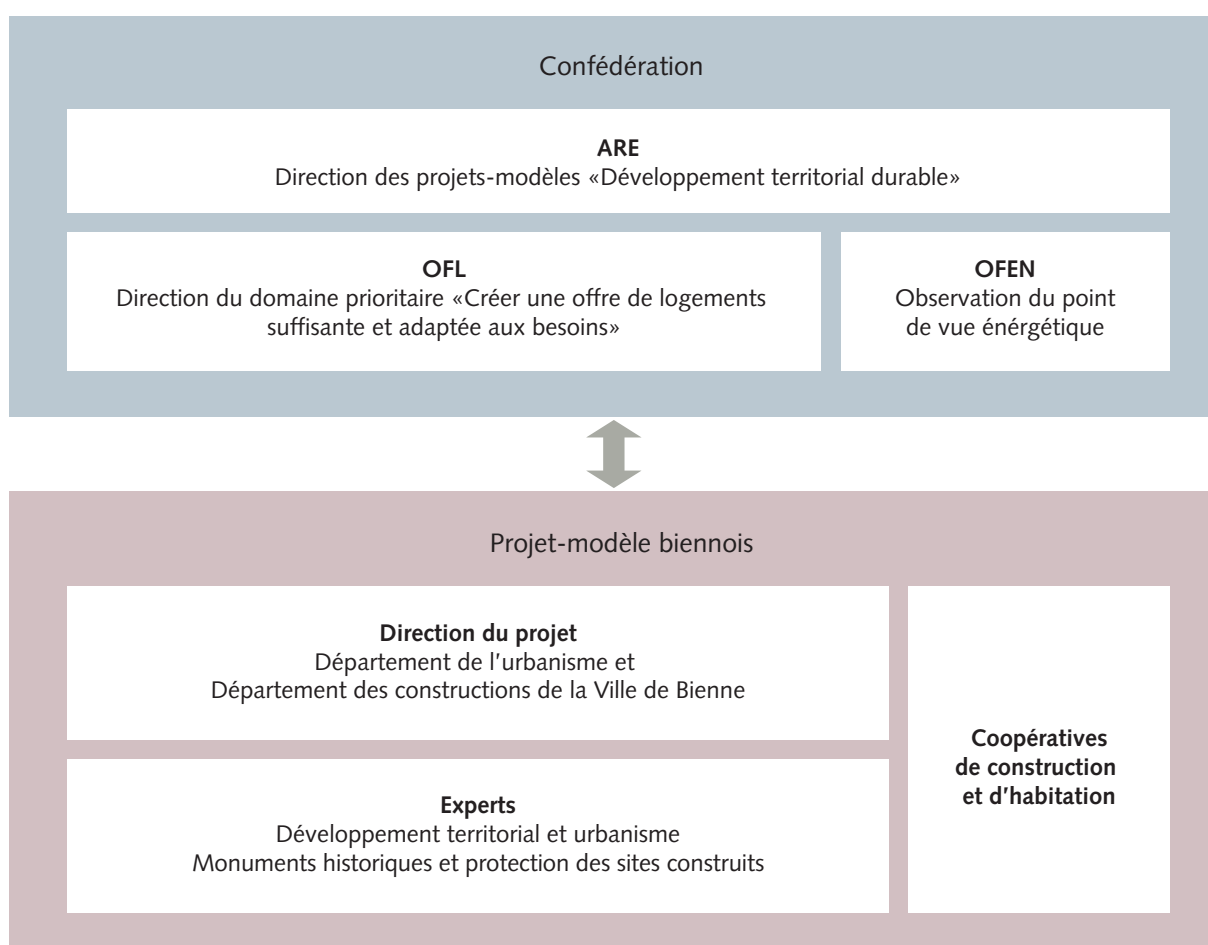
Confédération

**ARE**
Direction des projets-modèles «Développement territorial durable»

**OFL**
Direction du domaine prioritaire «Créer une offre de logements suffisante et adaptée aux besoins»

**OFEN**
Observation du point de vue énergétique

Projet-modèle biennois

**Direction du projet**
Département de l'urbanisme et Département des constructions de la Ville de Bienne

**Experts**
Développement territorial et urbanisme
Monuments historiques et protection des sites construits

**Coopératives de construction et d'habitation**